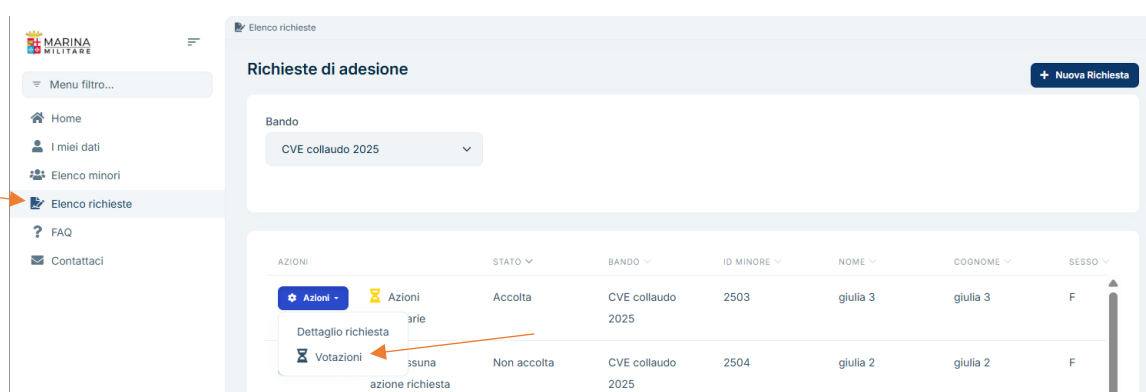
MARINA MILITARE

Menu filtro...

Home

I miei dati

Elenco minori

Elenco richieste

FAQ

Contattaci

Elenco richieste

Richieste di adesione

+ Nuova Richiesta

Bando

CVE collaudo 2025

| AZIONI | | STATO | BANDO | ID MINORE | NOME | COGNOME | SESSO |
|---|---|---|---|---|---|---|---|
| Azioni | Azioni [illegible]arie | Accolta | CVE collaudo 2025 | 2503 | giulia 3 | giulia 3 | F |
| | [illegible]ssuna azione richiesta | Non accolta | CVE collaudo 2025 | 2504 | giulia 2 | giulia 2 | F |

Dettaglio richiesta

Votazioni